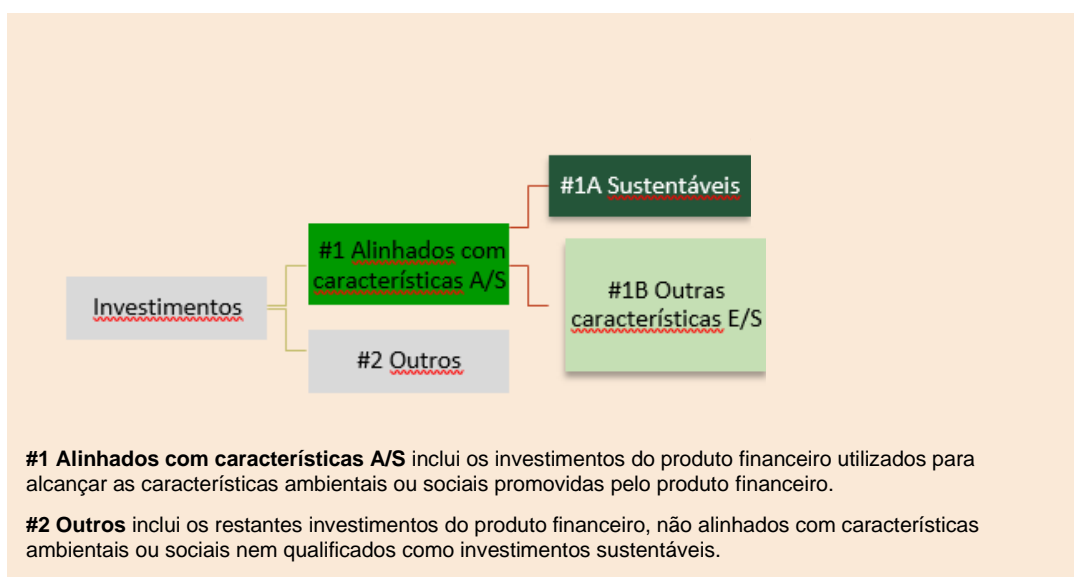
#1A Sustentáveis

#1 Alinhados com características A/S

Investimentos

#1B Outras características E/S

#2 Outros

**#1 Alinhados com características A/S** inclui os investimentos do produto financeiro utilizados para alcançar as características ambientais ou sociais promovidas pelo produto financeiro.

**#2 Outros** inclui os restantes investimentos do produto financeiro, não alinhados com características ambientais ou sociais nem qualificados como investimentos sustentáveis.